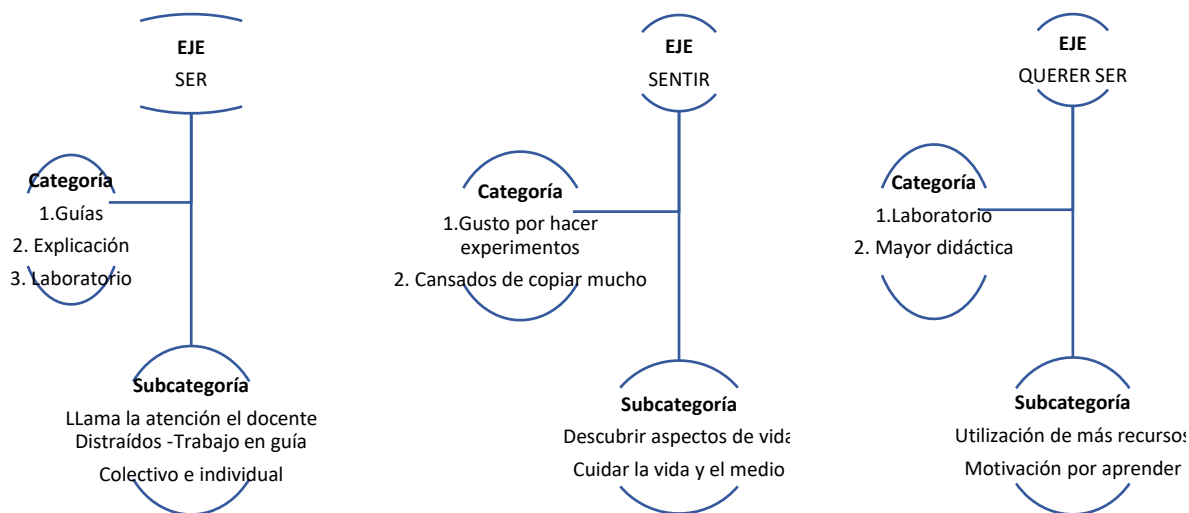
EJE
SER

Categoría
1.Guías
2. Explicación
3. Laboratorio

Subcategoría
LLama la atención el docente
Distraídos -Trabajo en guía
Colectivo e individual

EJE
SENTIR

Categoría
1.Gusto por hacer experimentos
2. Cansados de copiar mucho

Subcategoría
Descubrir aspectos de vida
Cuidar la vida y el medio

EJE
QUERER SER

Categoría
1.Laboratorio
2. Mayor didáctica

Subcategoría
Utilización de más recursos
Motivación por aprender